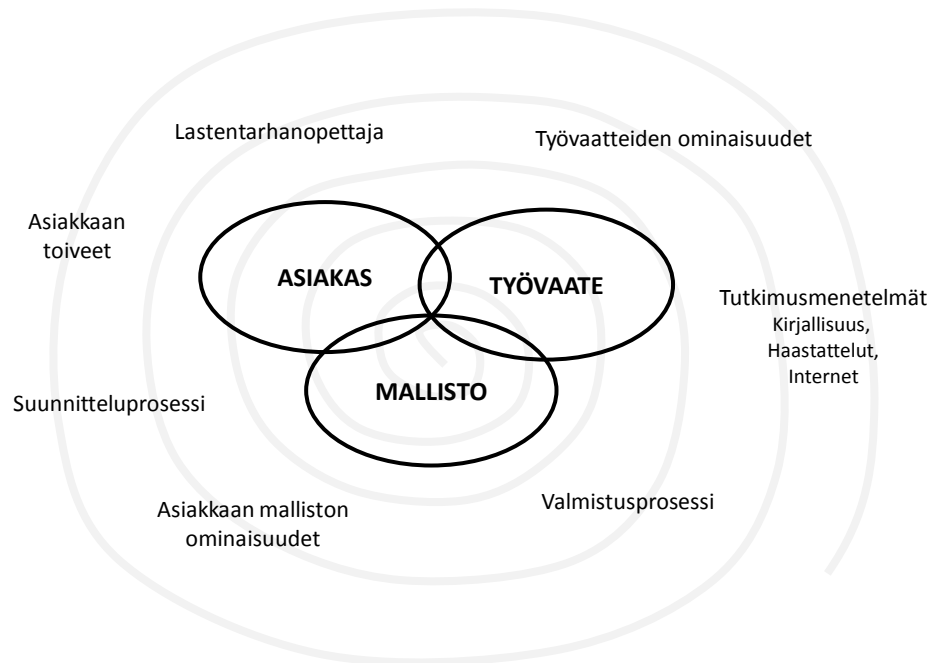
Lastentarhanopettaja

Työvaatteiden ominaisuudet

Asiakkaan toiveet

ASIAKAS

TYÖVAATE

Tutkimusmenetelmät
Kirjallisuus,
Haastattelut,
Internet

MALLISTO

Suunnitteluprosessi

Asiakkaan malliston ominaisuudet

Valmistusprosessi